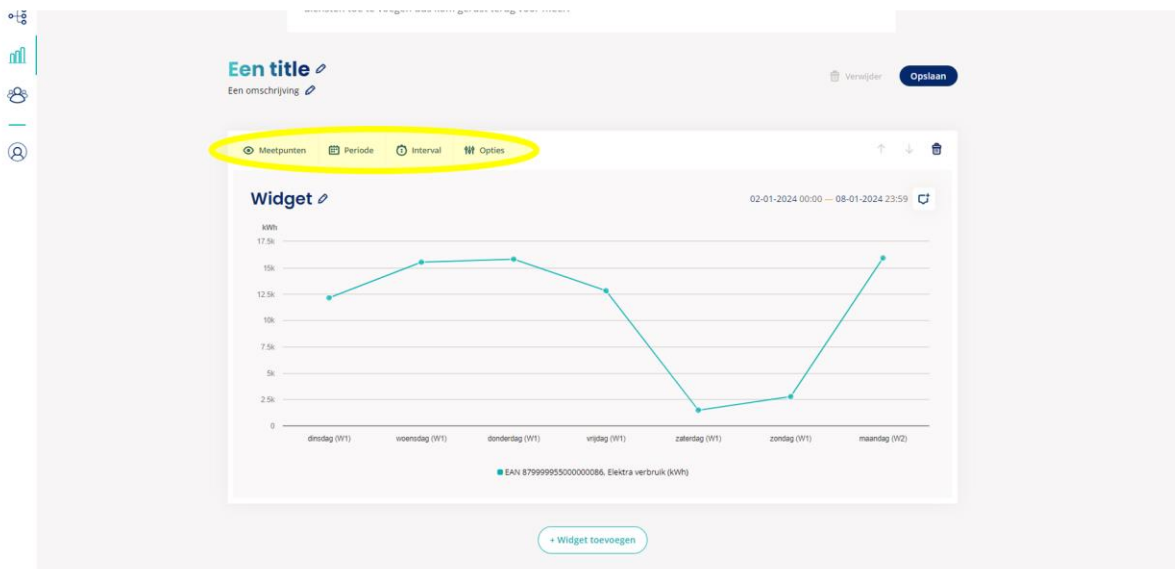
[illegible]

Een title

Een omschrijving

Verwijder

Opslaan

Meetpunten

Periode

Interval

Opties

Widget

02-01-2024 00:00 — 08-01-2024 23:59

kWh

17.5k

15k

12.5k

10k

7.5k

5k

2.5k

0

dinsdag (W1)

woensdag (W1)

donderdag (W1)

vrijdag (W1)

zaterdag (W1)

zondag (W1)

maandag (W2)

EAN 879999955000000086, Elektra verbruik (kWh)

+ Widget toevoegen